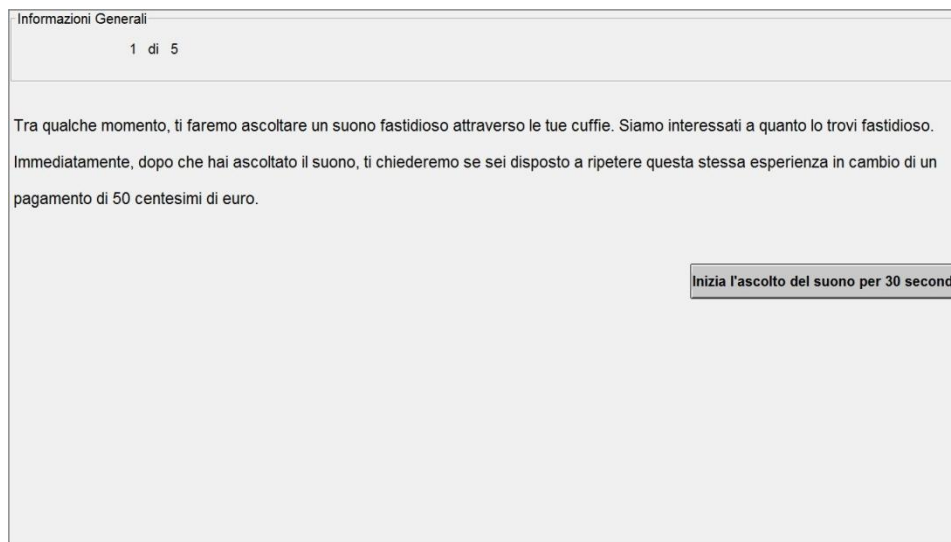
Informazioni Generali

1 di 5

Tra qualche momento, ti faremo ascoltare un suono fastidioso attraverso le tue cuffie. Siamo interessati a quanto lo trovi fastidioso. Immediatamente, dopo che hai ascoltato il suono, ti chiederemo se sei disposto a ripetere questa stessa esperienza in cambio di un pagamento di 50 centesimi di euro.

Inizia l'ascolto del suono per 30 second